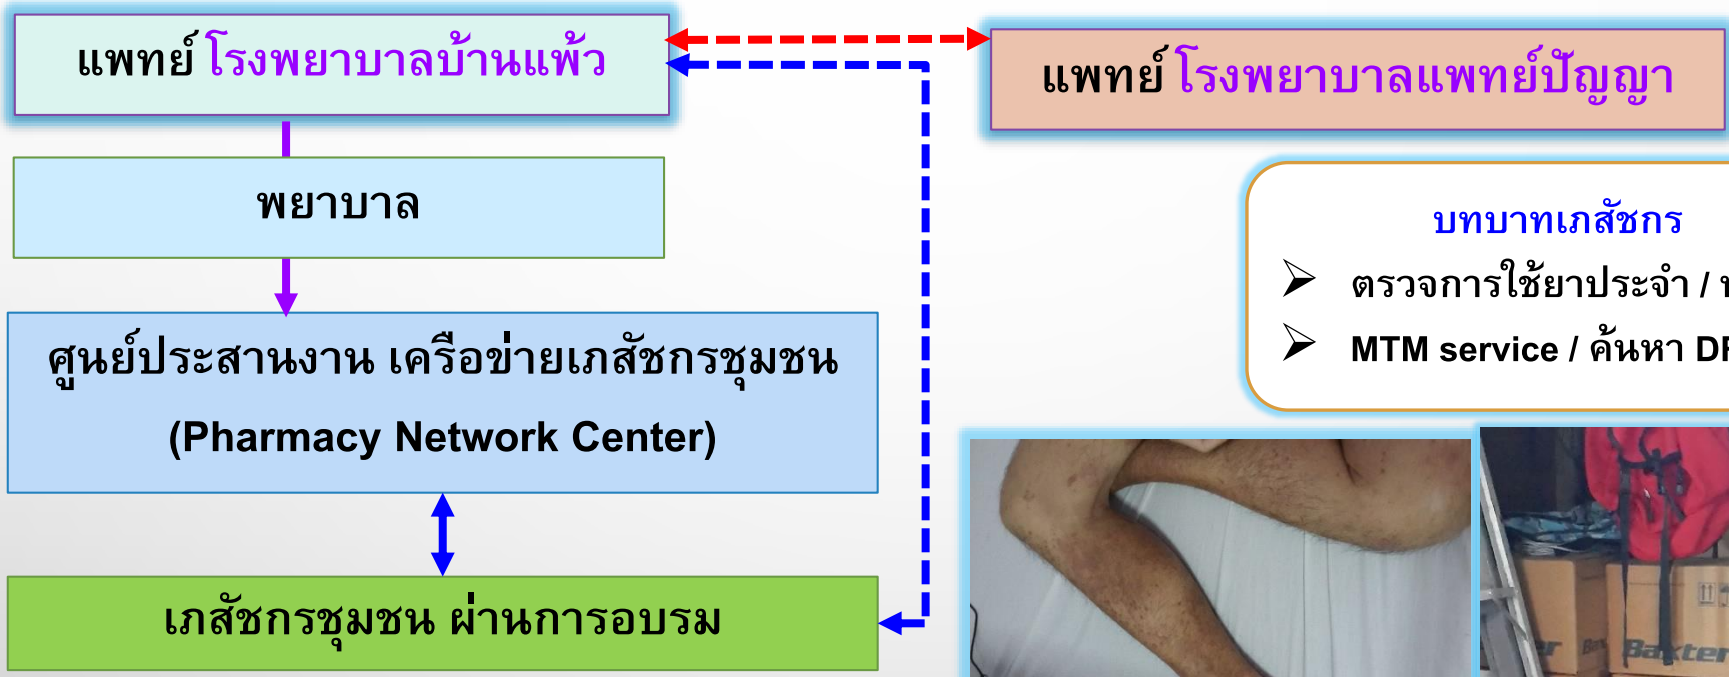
แพทย์ โรงพยาบาลบ้านแพ้ว

แพทย์ โรงพยาบาลแพทย์ปัญญา

พยาบาล

ศูนย์ประสานงาน เครือข่ายเภสัชกรชุมชน
(Pharmacy Network Center)

เภสัชกรชุมชน ผ่านการอบรม

บทบาทเภสัชกร
➢ ตรวจการใช้ยาประจำ / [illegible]
➢ MTM service / ค้นหา D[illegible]

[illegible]
Bakter